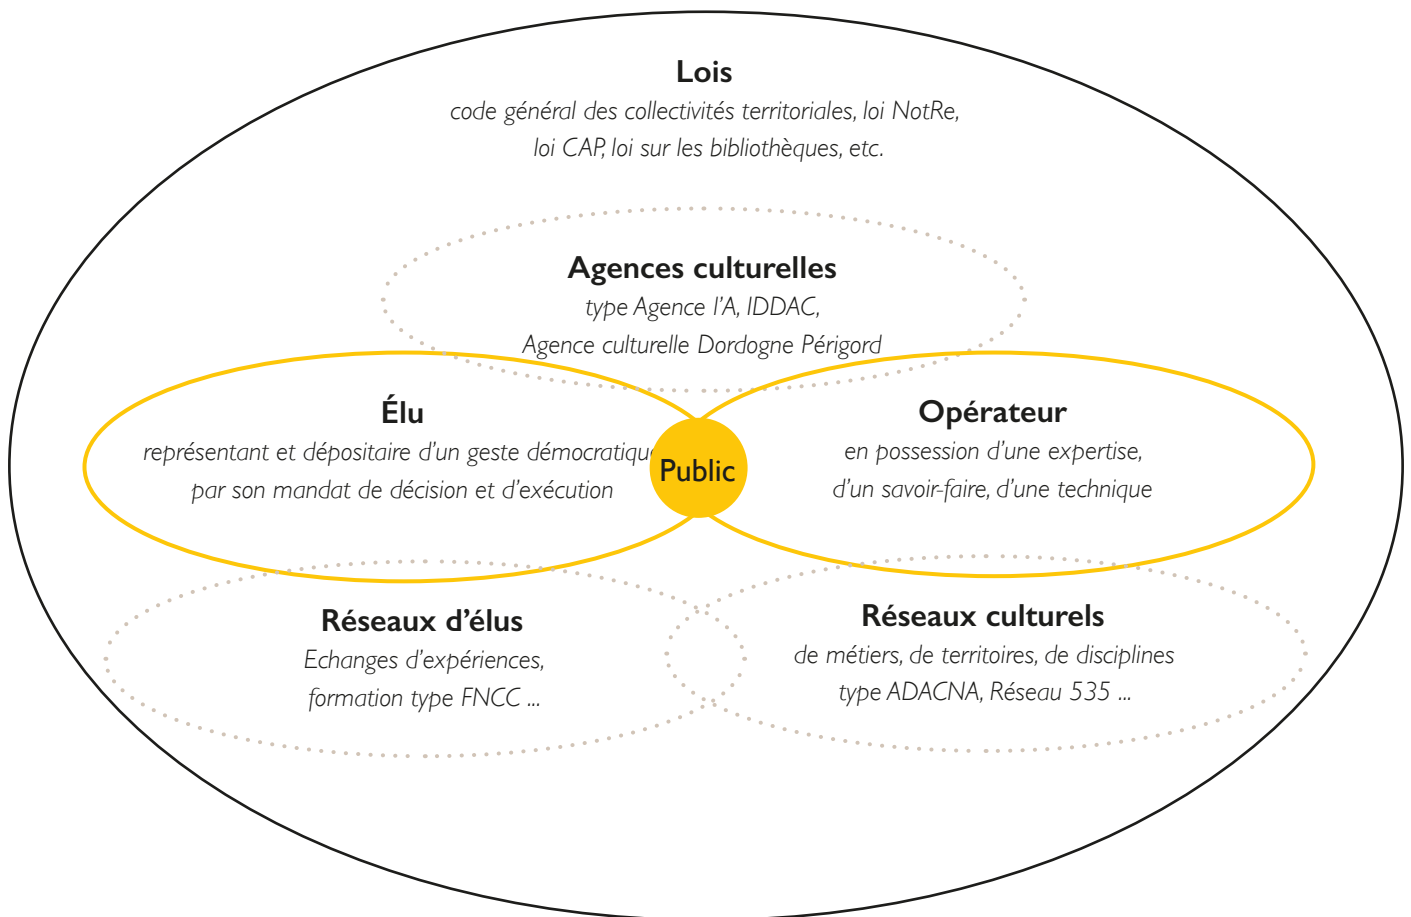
Lois
code général des collectivités territoriales, loi NotRe, loi CAP, loi sur les bibliothèques, etc.

Agences culturelles
type Agence l'A, IDDAC, Agence culturelle Dordogne Périgord

Élu
représentant et dépositaire d'un geste démocratique par son mandat de décision et d'exécution

Public

Opérateur
en possession d'une expertise, d'un savoir-faire, d'une technique

Réseaux d'élus
Echanges d'expériences, formation type FNCC ...

Réseaux culturels
de métiers, de territoires, de disciplines type ADACNA, Réseau 535 ...